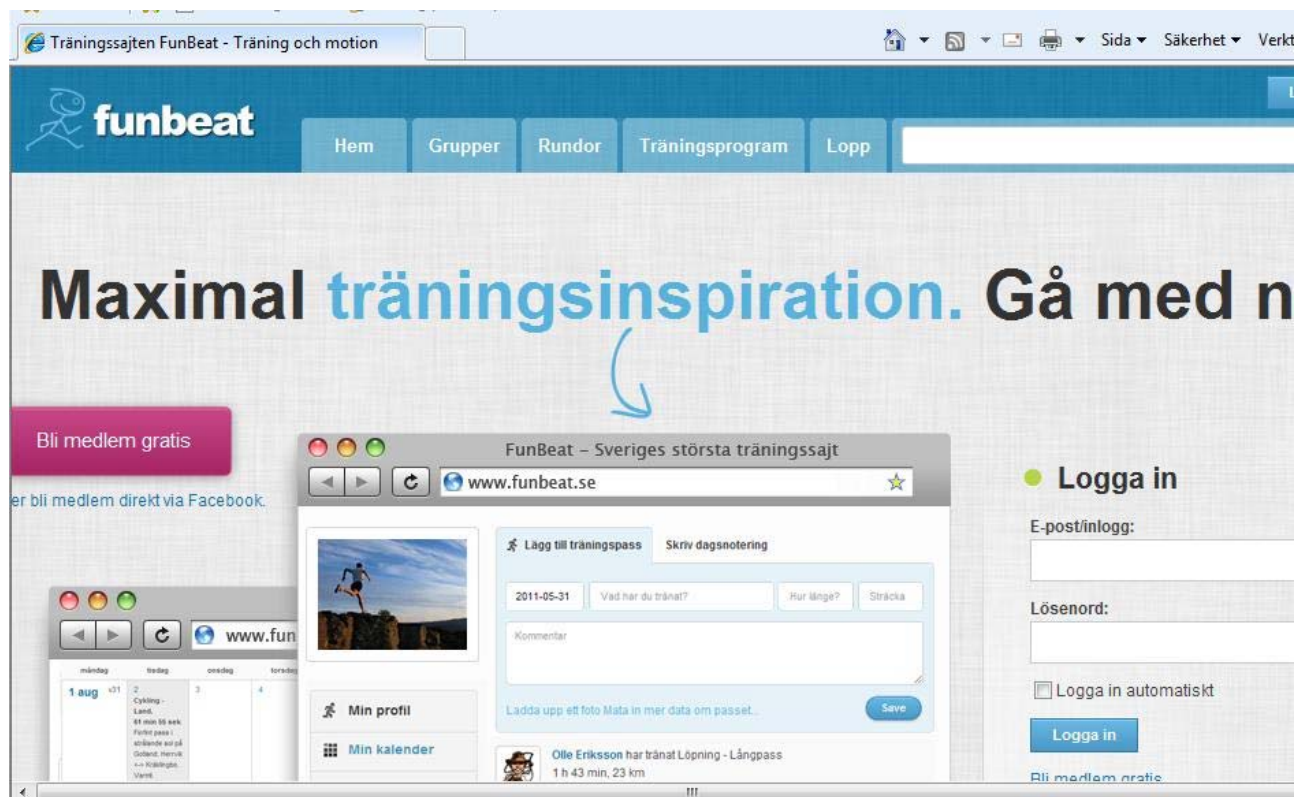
Träningssajten FunBeat - Träning och motion

Sida ▾ Säkerhet ▾ Verkt

funbeat

Hem Grupper Rundor Träningsprogram Lopp

Maximal träningsinspiration. Gå med n

Bli medlem gratis

er bli medlem direkt via Facebook.

FunBeat – Sveriges största träningssajt

www.funbeat.se

Lägg till träningspass Skriv dagsnotering

2011-05-31 Vad har du tränat? Hur länge? Sträcka

Kommentar

Ladda upp ett foto Mata in mer data om passet... Save

Min profil

Min kalender

Olle Eriksson har tränat Löpning - Långpass
1 h 43 min, 23 km

www.fun

måndag tisdag onsdag torsdag

1 aug v31 2 Cykling - Land. 61 min 55 sek. Första pass i strålande sol på Gotland. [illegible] 3 4

Logga in

E-post/inlogg:

Lösenord:

Logga in automatiskt

Logga in

Bli medlem gratis